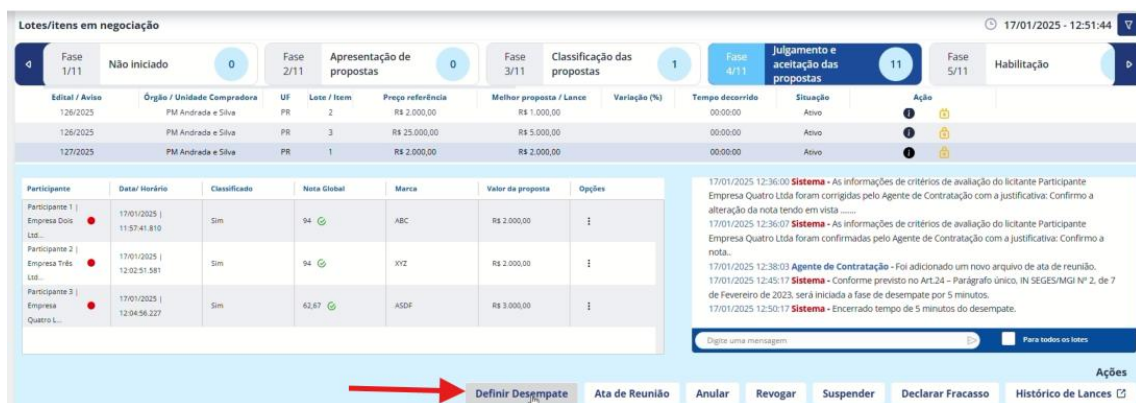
Lotes/itens em negociação

17/01/2025 - 12:51:44

Fase 1/11 Não iniciado 0

Fase 2/11 Apresentação de propostas 0

Fase 3/11 Classificação das propostas 1

Fase 4/11 Julgamento e aceitação das propostas 11

Fase 5/11 Habilitação

| Edital / Aviso | Órgão / Unidade Compradora | UF | Lote / Item | Preço referência | Melhor proposta / Lance | Variação (%) | Tempo decorrido | Situação | Ação |
|---|---|---|---|---|---|---|---|---|---|
| 126/2025 | PM Andrada e Silva | PR | 2 | R$ 2.000,00 | R$ 1.000,00 | | 00:00:00 | Ativo | |
| 126/2025 | PM Andrada e Silva | PR | 3 | R$ 25.000,00 | R$ 5.000,00 | | 00:00:00 | Ativo | |
| 127/2025 | PM Andrada e Silva | PR | 1 | R$ 2.000,00 | R$ 2.000,00 | | 00:00:00 | Ativo | |

| Participante | Data/ Horário | Classificado | Nota Global | Marca | Valor da proposta | Opções |
|---|---|---|---|---|---|---|
| Participante 1 \| Empresa Dois Ltd... | 17/01/2025 \| 11:57:41.810 | Sim | 94 | ABC | R$ 2.000,00 | ⋮ |
| Participante 2 \| Empresa Três Ltd... | 17/01/2025 \| 12:02:51.581 | Sim | 94 | XYZ | R$ 2.000,00 | ⋮ |
| Participante 3 \| Empresa Quatro L... | 17/01/2025 \| 12:04:56.227 | Sim | 62,67 | ASDF | R$ 3.000,00 | ⋮ |

17/01/2025 12:36:00 Sistema - As informações de critérios de avaliação do licitante Participante Empresa Quatro Ltda foram corrigidas pelo Agente de Contratação com a justificativa: Confirmo a alteração da nota tendo em vista .......
17/01/2025 12:36:07 Sistema - As informações de critérios de avaliação do licitante Participante Empresa Quatro Ltda foram confirmadas pelo Agente de Contratação com a justificativa: Confirmo a nota..
17/01/2025 12:38:03 Agente de Contratação - Foi adicionado um novo arquivo de ata de reunião.
17/01/2025 12:45:17 Sistema - Conforme previsto no Art.24 – Parágrafo único, IN SEGES/MGI Nº 2, de 7 de Fevereiro de 2023, será iniciada a fase de desempate por 5 minutos.
17/01/2025 12:50:17 Sistema - Encerrado tempo de 5 minutos do desempate.

Digite uma mensagem

Para todos os lotes

Ações

Definir Desempate | Ata de Reunião | Anular | Revogar | Suspender | Declarar Fracasso | Histórico de Lances